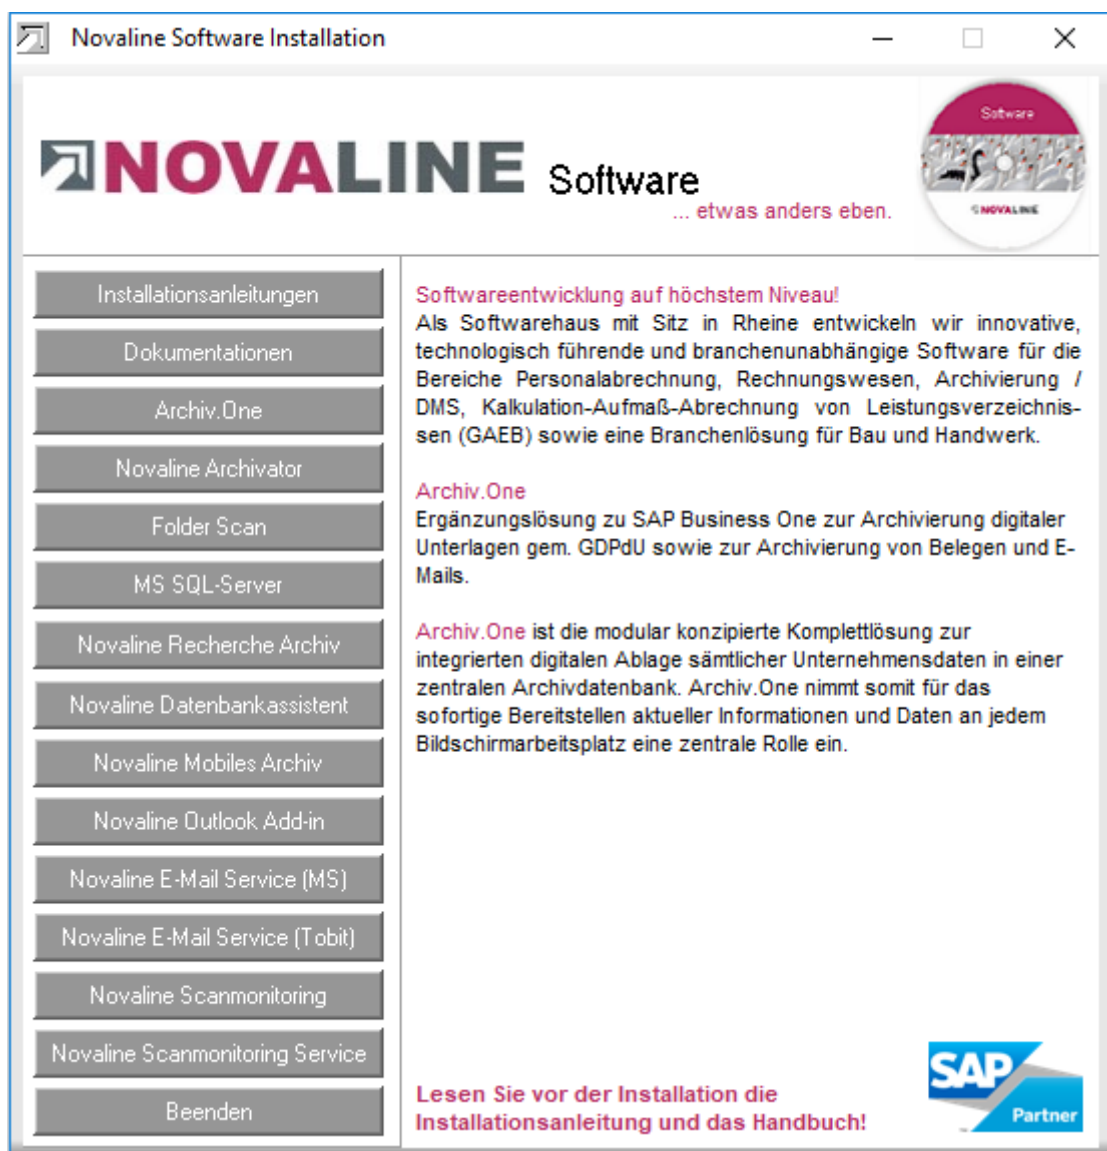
Novaline Software Installation

NOVALINE Software
... etwas anders eben.

Software
NOVALINE

Installationsanleitungen
Dokumentationen
Archiv.One
Novaline Archivator
Folder Scan
MS SQL-Server
Novaline Recherche Archiv
Novaline Datenbankassistent
Novaline Mobiles Archiv
Novaline Outlook Add-in
Novaline E-Mail Service (MS)
Novaline E-Mail Service (Tobit)
Novaline Scanmonitoring
Novaline Scanmonitoring Service
Beenden

Softwareentwicklung auf höchstem Niveau!
Als Softwarehaus mit Sitz in Rheine entwickeln wir innovative, technologisch führende und branchenunabhängige Software für die Bereiche Personalabrechnung, Rechnungswesen, Archivierung / DMS, Kalkulation-Aufmaß-Abrechnung von Leistungsverzeichnissen (GAEB) sowie eine Branchenlösung für Bau und Handwerk.

Archiv.One
Ergänzungslösung zu SAP Business One zur Archivierung digitaler Unterlagen gem. GDPdU sowie zur Archivierung von Belegen und E-Mails.

Archiv.One ist die modular konzipierte Komplettlösung zur integrierten digitalen Ablage sämtlicher Unternehmensdaten in einer zentralen Archivdatenbank. Archiv.One nimmt somit für das sofortige Bereitstellen aktueller Informationen und Daten an jedem Bildschirmarbeitsplatz eine zentrale Rolle ein.

Lesen Sie vor der Installation die Installationsanleitung und das Handbuch!

SAP Partner